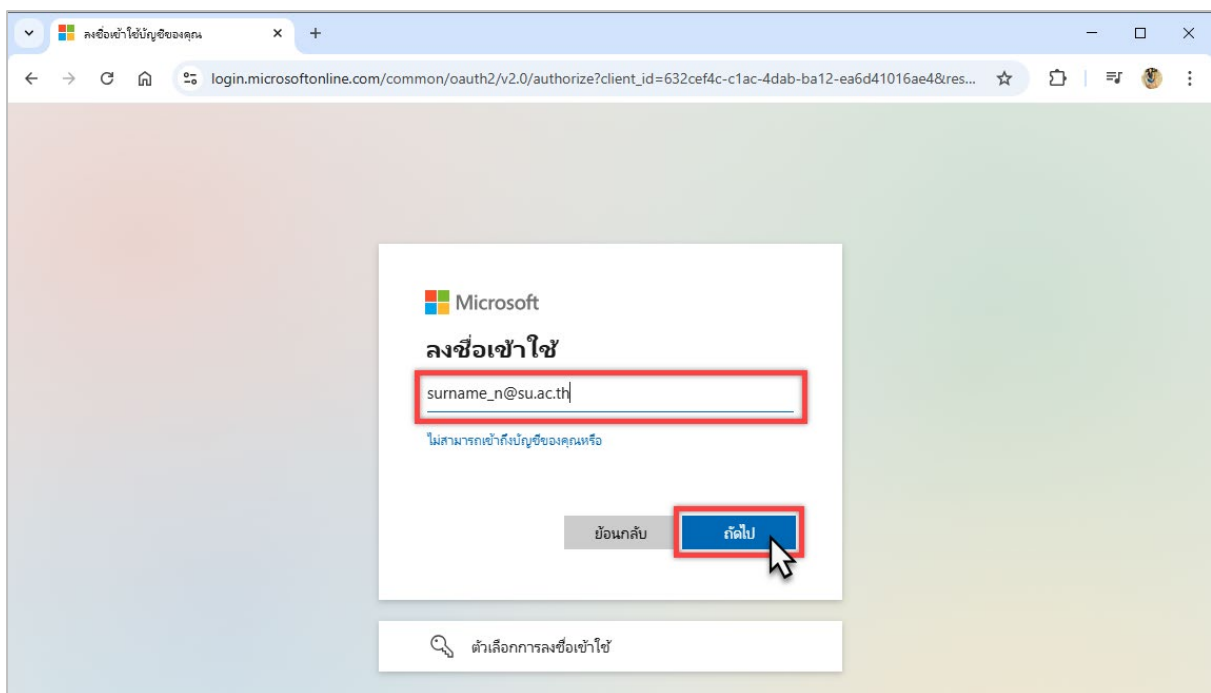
ลงชื่อเข้าใช้บัญชีของคุณ

login.microsoftonline.com/common/oauth2/v2.0/authorize?client_id=632cef4c-c1ac-4dab-ba12-ea6d41016ae4&res...

Microsoft

ลงชื่อเข้าใช้

surname_n@su.ac.th

ไม่สามารถเข้าถึงบัญชีของคุณหรือ

ย้อนกลับ

ถัดไป

ตัวเลือกการลงชื่อเข้าใช้